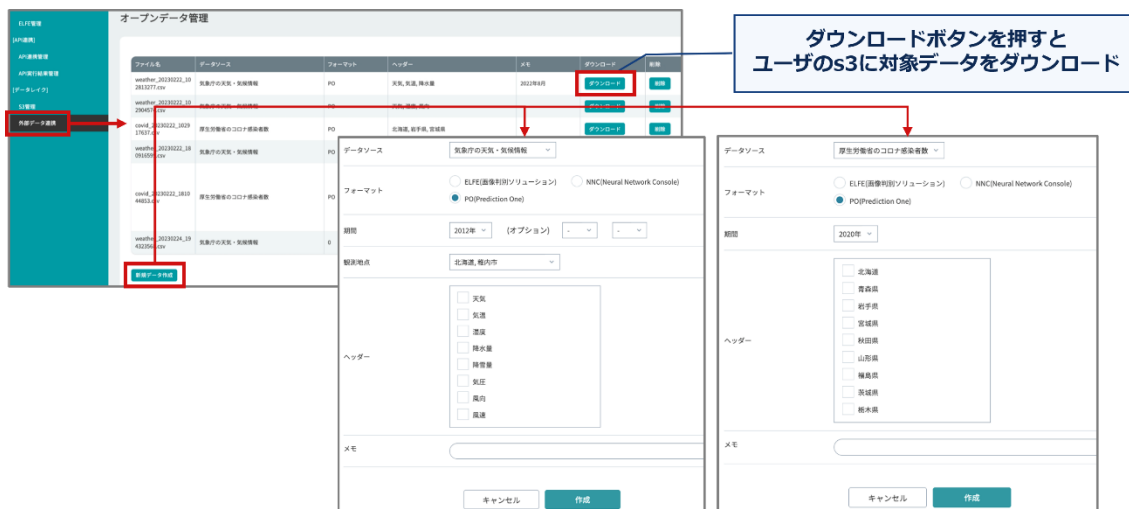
ELFE管理
[API連携]
API連携管理
API実行結果管理
[データレイク]
S3管理
外部データ連携

オープンデータ管理

| ファイル名 | データソース | フォーマット | ヘッダー | メモ | ダウンロード | 削除 |
|---|---|---|---|---|---|---|
| weather_20230222_102813277.csv | 気象庁の天気・気候情報 | PO | 天気, 気温, 降水量 | 2022年6月 | ダウンロード | 削除 |
| weather_20230222_102904571.csv | 気象庁の天気・気候情報 | PO | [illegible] | | ダウンロード | 削除 |
| covid_20230222_102917637.csv | 厚生労働省のコロナ感染者数 | PO | 北海道, 岩手県, 宮城県 | | ダウンロード | 削除 |
| weather_20230222_180916595.csv | 気象庁の天気・気候情報 | PO | | | | |
| covid_20230222_181044853.csv | 厚生労働省のコロナ感染者数 | PO | | | | |
| weather_20230224_194523566.csv | 気象庁の天気・気候情報 | 0 | | | | |

新規データ作成

ダウンロードボタンを押すと
ユーザのs3に対象データをダウンロード

データソース 気象庁の天気・気候情報
フォーマット ELFE(画像判別ソリューション) NNC(Neural Network Console) PO(Prediction One)
期間 2012年 (オプション) - -
観測地点 北海道, 稚内市
ヘッダー 天気 気温 湿度 降水量 降雪量 気圧 風向 風速
メモ
キャンセル 作成

データソース 厚生労働省のコロナ感染者数
フォーマット ELFE(画像判別ソリューション) NNC(Neural Network Console) PO(Prediction One)
期間 2020年
ヘッダー 北海道 青森県 岩手県 宮城県 秋田県 山形県 福島県 茨城県 栃木県
メモ
キャンセル 作成